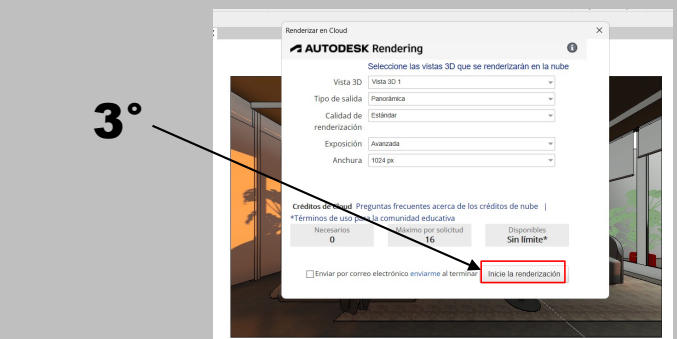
3°

Renderizar en Cloud

AUTODESK Rendering

Seleccione las vistas 3D que se renderizarán en la nube

Vista 3D: Vista 3D 1
Tipo de salida: Panorámica
Calidad de renderización: Estándar
Exposición: Avanzada
Anchura: 1024 px

Créditos de Cloud Preguntas frecuentes acerca de los créditos de nube |
*Términos de uso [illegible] la comunidad educativa

| Necesarios | Máximo por solicitud | Disponibles |
|---|---|---|
| 0 | 16 | Sin límite* |

Enviar por correo electrónico enviarme al terminar

Inicie la renderización